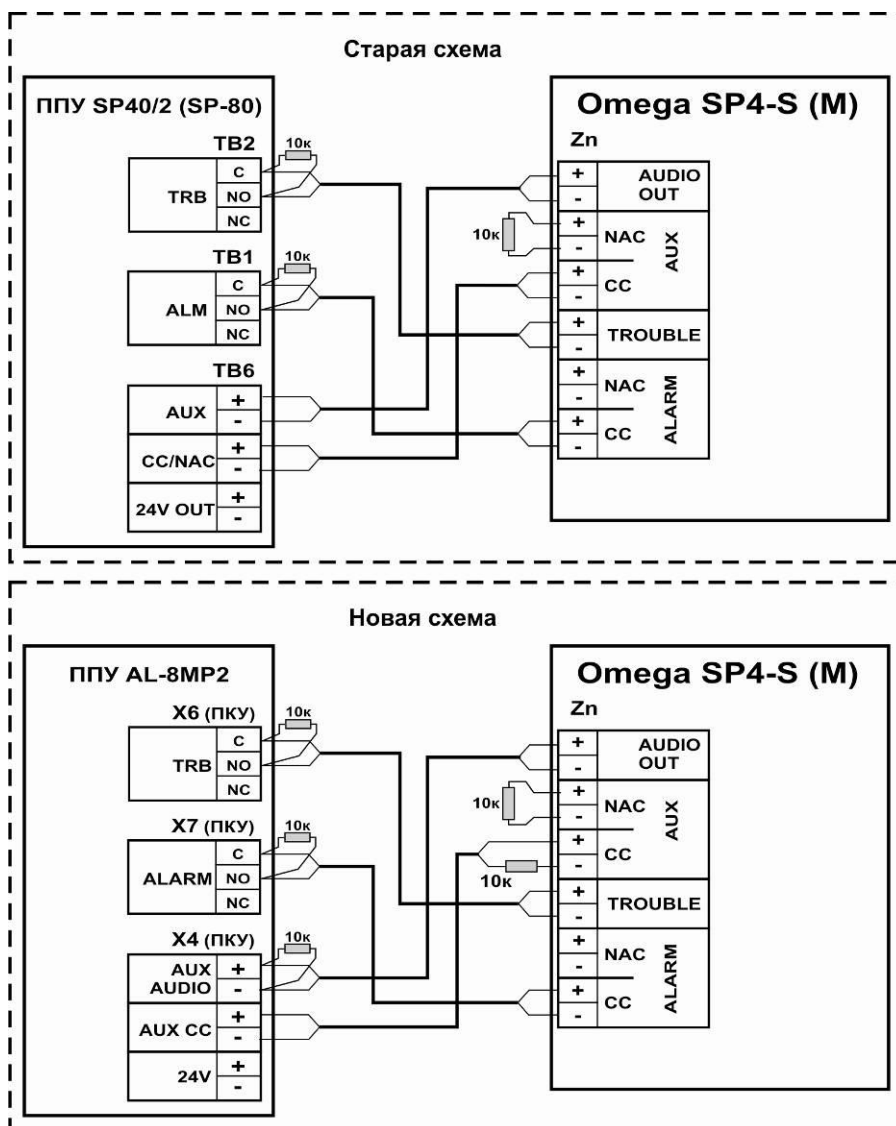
Старая схема

ППУ SP40/2 (SP-80)

TB2
TRB
C
NO
NC
10к

TB1
ALM
C
NO
NC
10к

TB6
AUX
+
-
CC/NAC
+
-
24V OUT
+
-

Omega SP4-S (M)
Zn
+
-
AUDIO OUT
10к
+
-
NAC
+
-
CC
AUX
+
-
TROUBLE
+
-
NAC
+
-
CC
ALARM

Новая схема

ППУ AL-8MP2

X6 (ПКУ)
TRB
C
NO
NC
10к

X7 (ПКУ)
ALARM
C
NO
NC
10к

X4 (ПКУ)
AUX AUDIO
+
-
10к
AUX CC
+
-
24V
+
-

Omega SP4-S (M)
Zn
+
-
AUDIO OUT
10к
+
-
NAC
+
-
CC
10к
AUX
+
-
TROUBLE
+
-
NAC
+
-
CC
ALARM